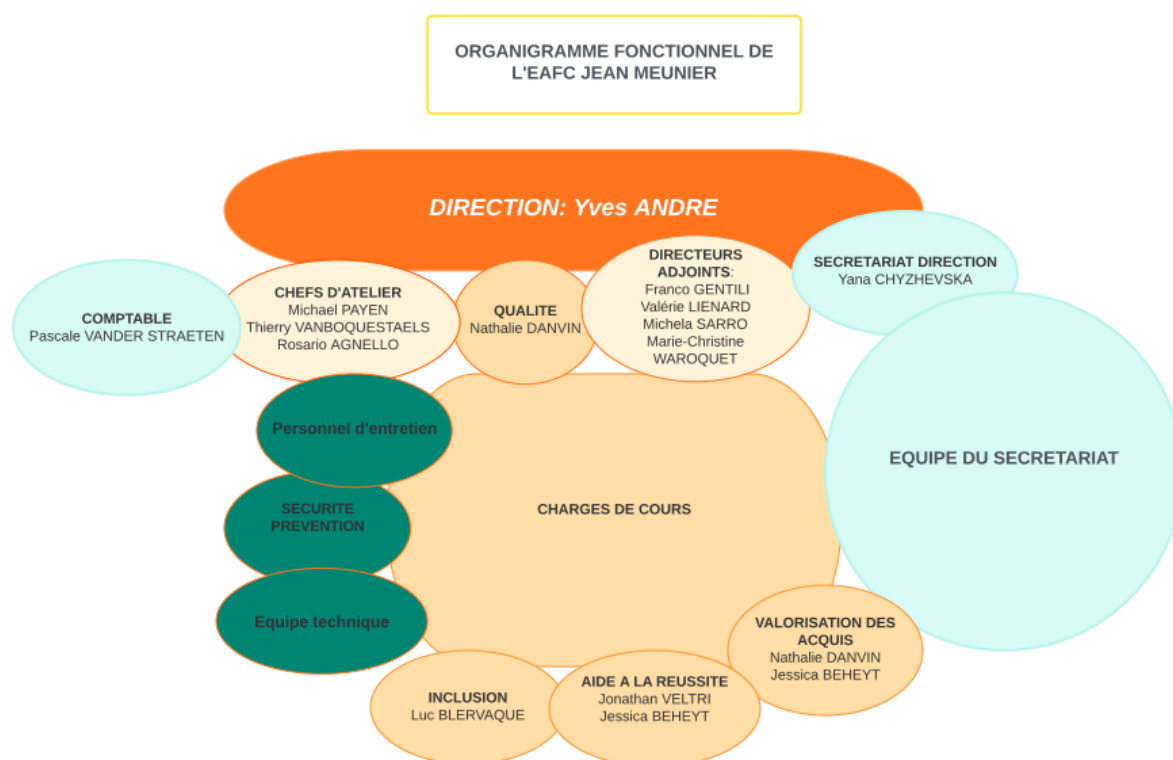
ORGANIGRAMME FONCTIONNEL DE L'EAFC JEAN MEUNIER

DIRECTION: Yves ANDRE

COMPTABLE
Pascale VANDER STRAETEN

CHEFS D'ATELIER
Michael PAYEN
Thierry VANBOQUESTAELS
Rosario AGNELLO

QUALITE
Nathalie DANVIN

DIRECTEURS ADJOINTS:
Franco GENTILI
Valérie LIENARD
Michela SARRO
Marie-Christine WAROQUET

SECRETARIAT DIRECTION
Yana CHYZHEVSKA

EQUIPE DU SECRETARIAT

Personnel d'entretien

SECURITE PREVENTION

Equipe technique

CHARGES DE COURS

VALORISATION DES ACQUIS
Nathalie DANVIN
Jessica BEHEYT

INCLUSION
Luc BLERVAQUE

AIDE A LA REUSSITE
Jonathan VELTRI
Jessica BEHEYT